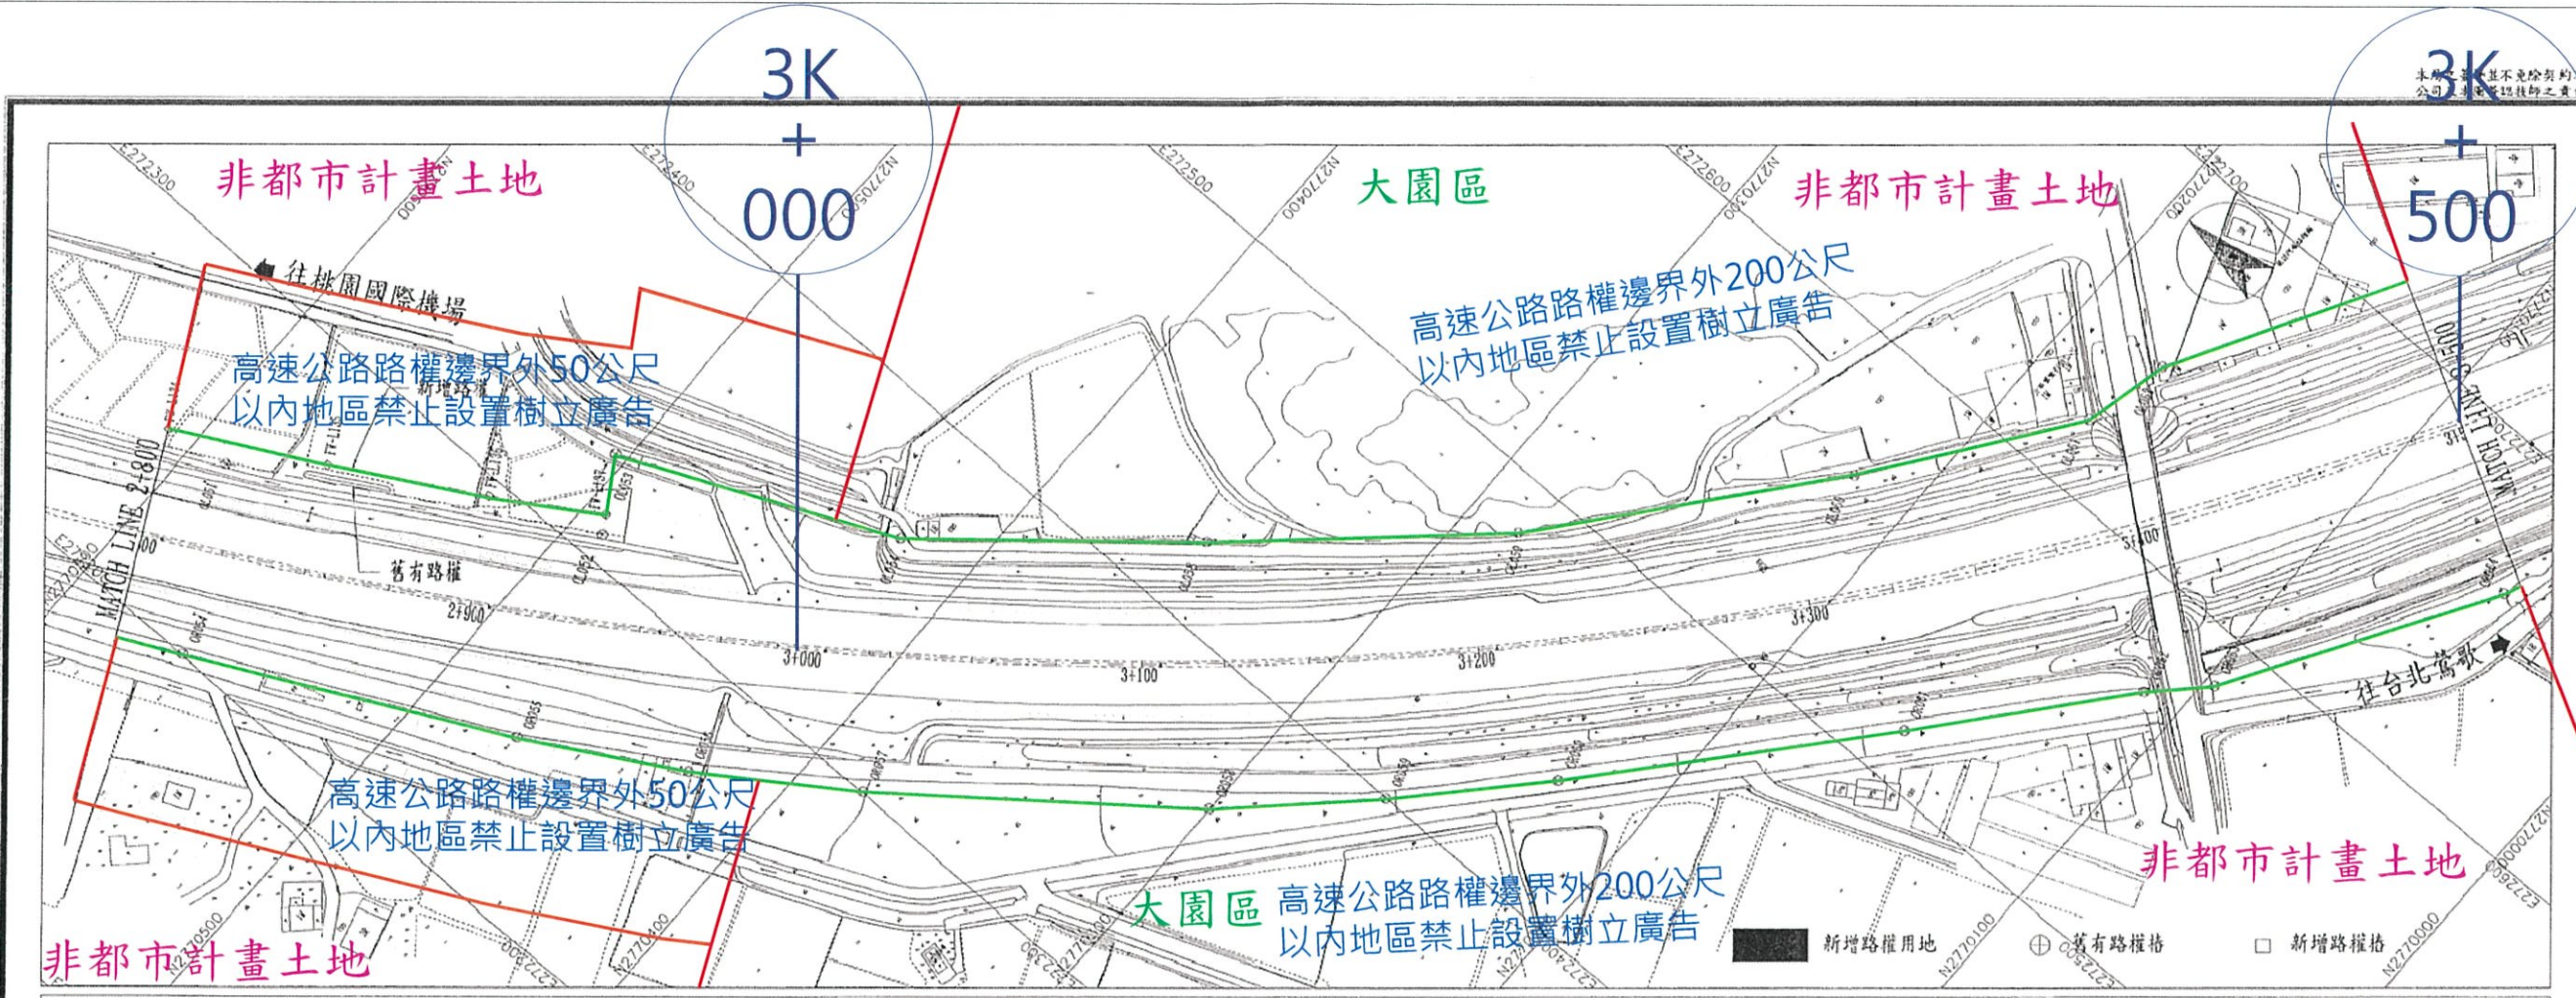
3K
+
000

3K
+
500

非都市計畫土地

大園區

非都市計畫土地

往桃園國際機場

高速公路路權邊界外200公尺以內地區禁止設置樹立廣告

高速公路路權邊界外50公尺以內地區禁止設置樹立廣告

新增路權

舊有路權

MATCH LINE 2+800

2+900

3+000

3+100

3+200

3+300

3+400

MATCH LINE

往台北萬歌

高速公路路權邊界外50公尺以內地區禁止設置樹立廣告

非都市計畫土地

大園區

高速公路路權邊界外200公尺以內地區禁止設置樹立廣告

非都市計畫土地

新增路權用地

舊有路權樁

新增路權樁

E272300
E272400
E272500
E272600
E272700
N2770500
N2770400
N2770300
N2770200
N2770100
N2770000